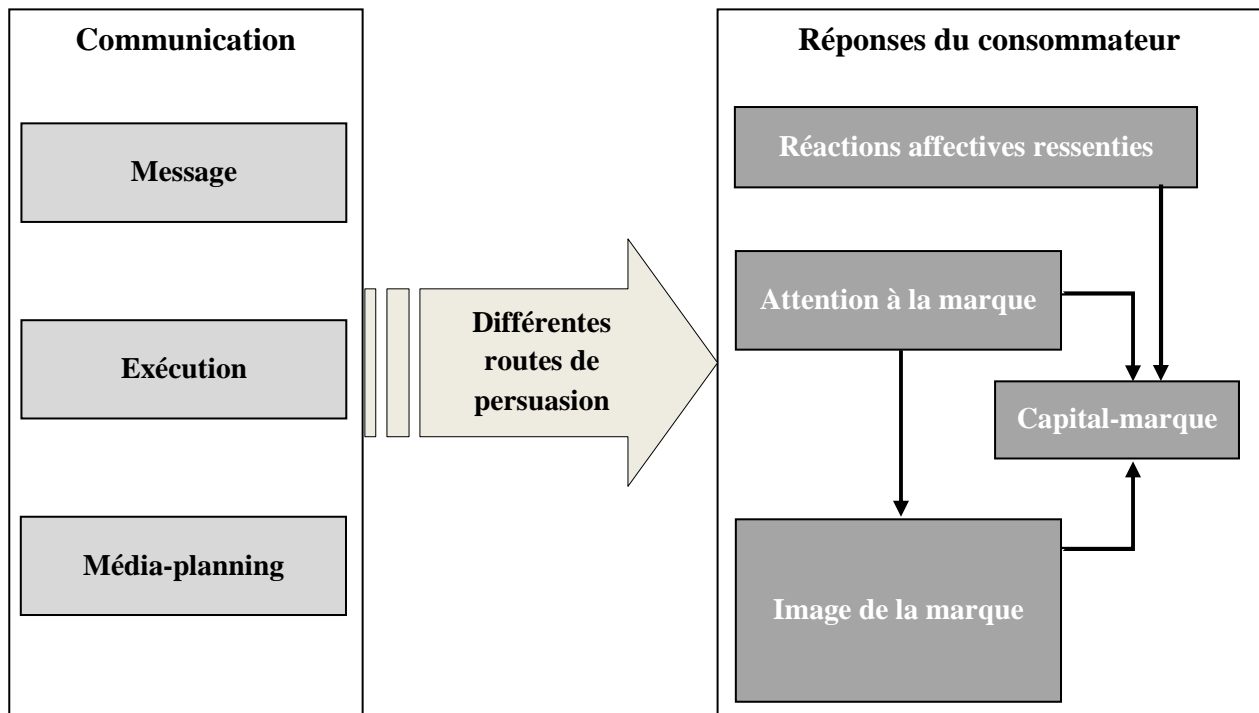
Communication

Message

Exécution

Média-planning

Différentes routes de persuasion

Réponses du consommateur

Réactions affectives ressenties

Attention à la marque

Capital-marque

Image de la marque